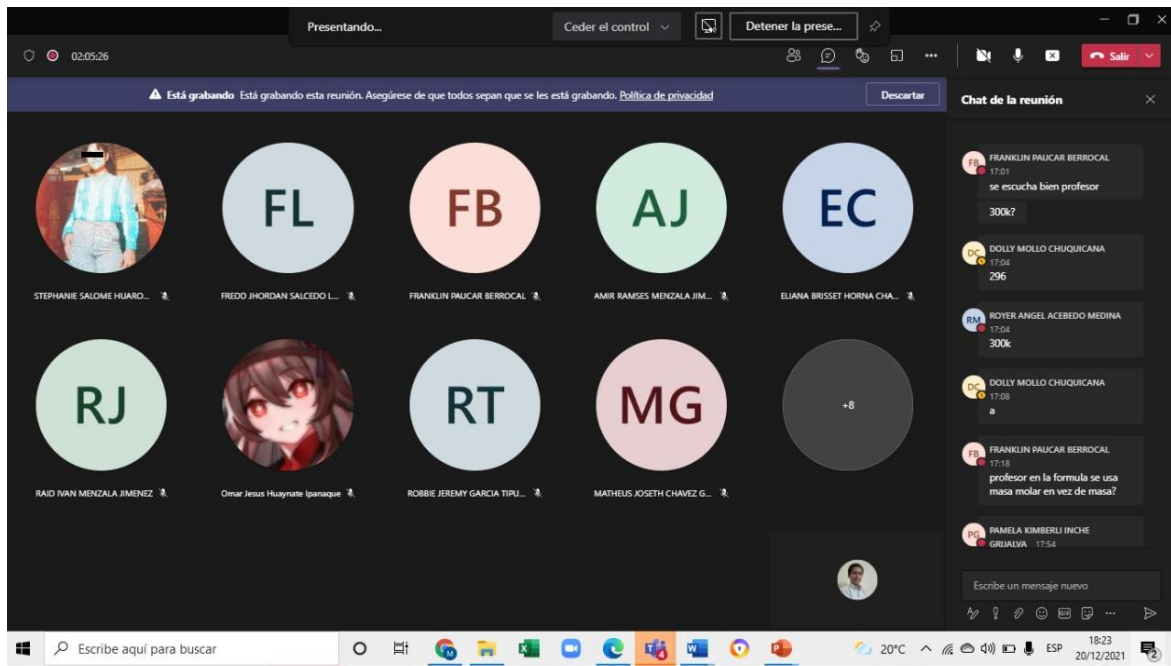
Presentando...

Ceder el control

Detener la prese...

02:05:26

Salir

Está grabando Está grabando esta reunión. Asegúrese de que todos sepan que se les está grabando. Política de privacidad

Descartar

Chat de la reunión

FL

FB

AJ

EC

STEPHANIE SALOME HUARO...

FREDD JHORDAN SALCEDO L...

FRANKLIN PAUCAR BERROCAL

AMIR RAMSES MENZALA JIM...

ELIANA BRISSET HORNA CHA...

RJ

RT

MG

+8

RAID IVAN MENZALA JIMENEZ

Omar Jesus Huaynate Ipanaque

ROBBIE JEREMY GARCIA TIPU...

MATHEUS JOSETH CHAVEZ G...

FB FRANKLIN PAUCAR BERROCAL
17:01
se escucha bien profesor

300k?

DC DOLLY MOLLO CHUQUICANA
17:04
296

RM ROYER ANGEL ACEBEDO MEDINA
17:04
300k

DC DOLLY MOLLO CHUQUICANA
17:08
a

FB FRANKLIN PAUCAR BERROCAL
17:18
profesor en la formula se usa masa molar en vez de masa?

PG PAMELA KIMBERLI INCHE GRIJALVA 17:54

Escribe un mensaje nuevo

Escribe aquí para buscar

20°C

ESP

18:23
20/12/2021